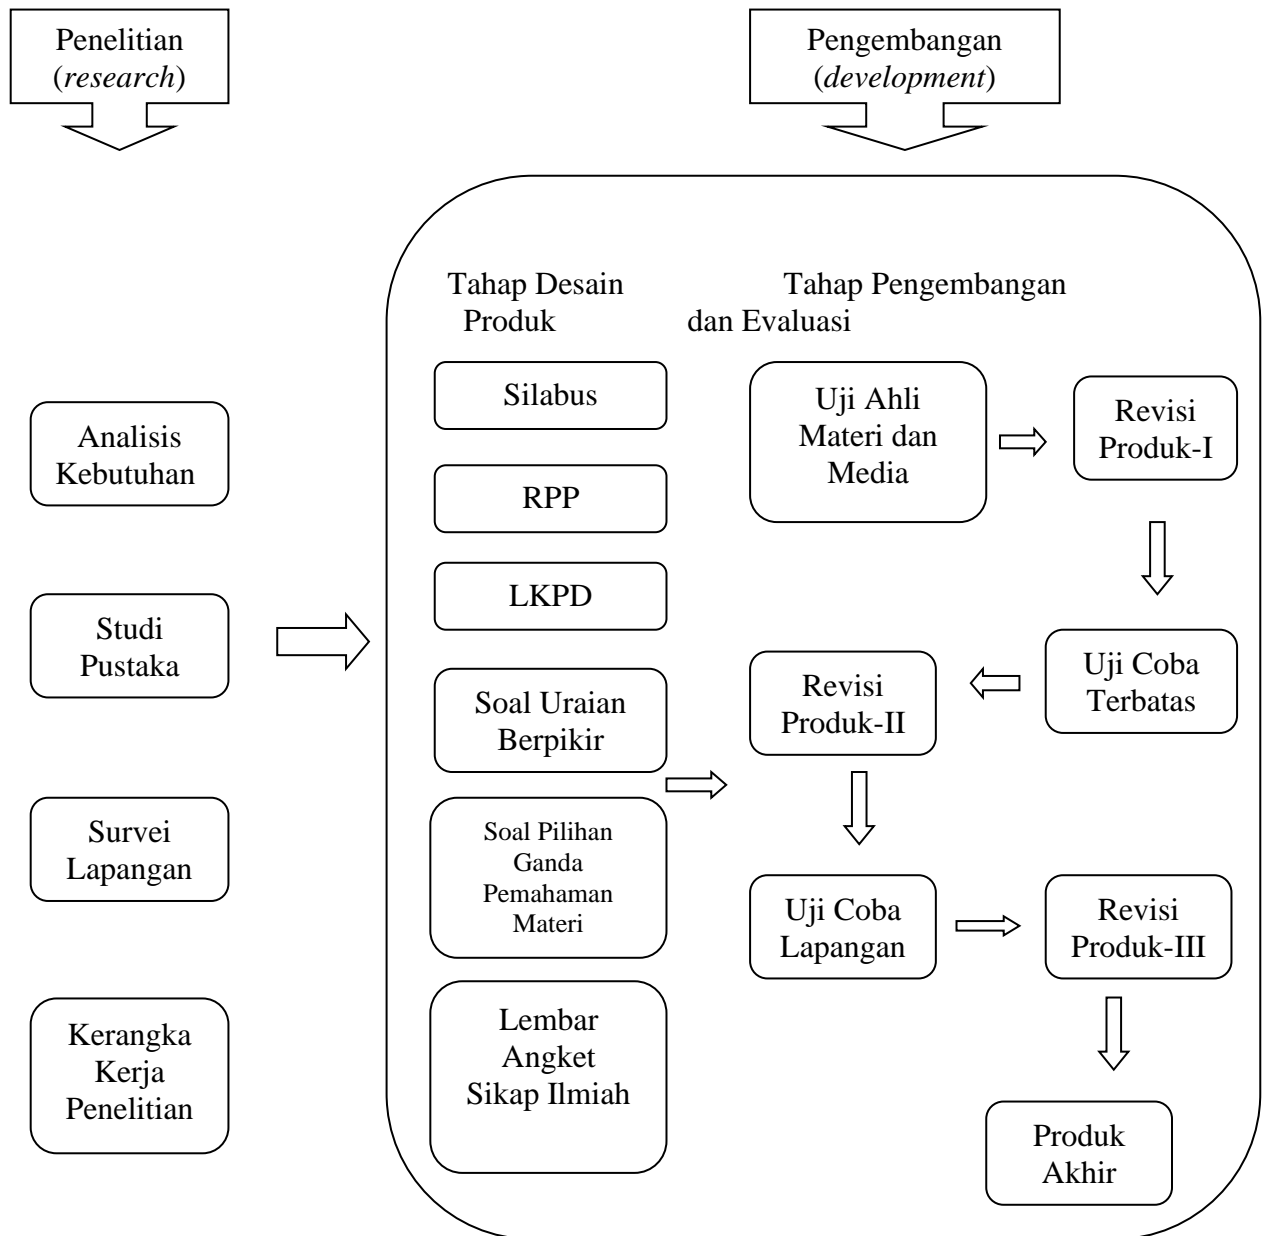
Penelitian (*research*)

Pengembangan (*development*)

Analisis Kebutuhan

Studi Pustaka

Survei Lapangan

Kerangka Kerja Penelitian

Tahap Desain Produk

Silabus

RPP

LKPD

Soal Uraian Berpikir

Soal Pilihan Ganda Pemahaman Materi

Lembar Angket Sikap Ilmiah

Tahap Pengembangan dan Evaluasi

Uji Ahli Materi dan Media

Revisi Produk-I

Uji Coba Terbatas

Revisi Produk-II

Uji Coba Lapangan

Revisi Produk-III

Produk Akhir